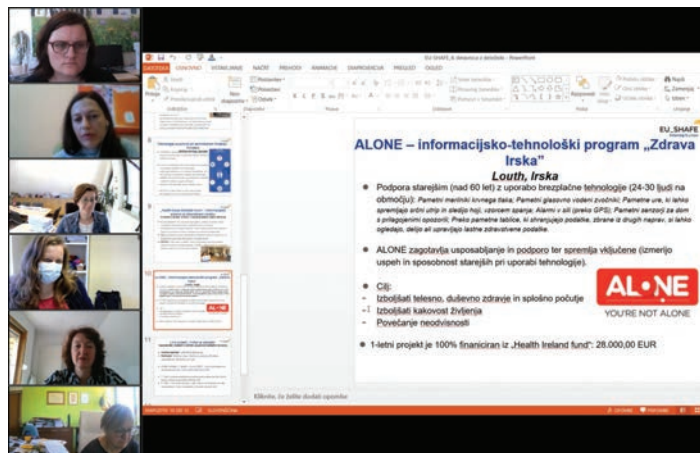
EU_SHAPE

ALONE – informacijsko-tehnološki program „Zdrava Irska"

Louth, Irska

Podpora starejšim (nad 60 let) z uporabo brezplačne tehnologije (24-30 ljudi na območju): Pametni merilniki krvnega tlaka; Pametni glasovno vodeni zvočniki; Pametne ure, ki lahko spremljajo srčni utrip in sledijo hoji, vzorcem spanja; Alarmi v sili (preko GPS); Pametni senzorji za dom s prilagojenimi opozorili; Preko pametne tablice, ki shranjujejo podatke, zbrane iz drugih naprav, si lahko ogledajo, delijo ali upravljajo lastne zdravstvene podatke.

ALONE zagotavlja usposabljanje in podporo ter spremlja vključene (izmerijo uspeh in sposobnost starejših pri uporabi tehnologije).

Cilj:
- Izboljšati telesno, duševno zdravje in splošno počutje
- Izboljšati kakovost življenja
- Povečanje neodvisnosti

1-letni projekt je 100% financiran iz „Health Ireland fund": 28.000,00 EUR

ALONE
YOU'RE NOT ALONE

Kliknite, če želite dodati opombe